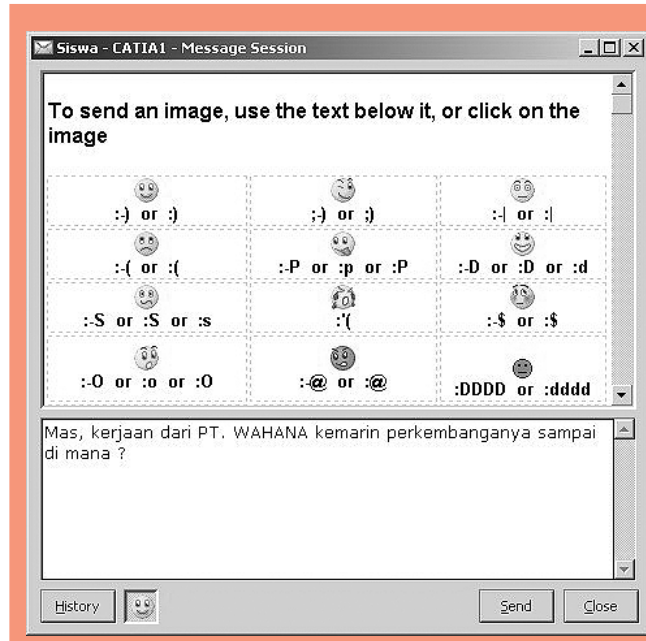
Siswa - CATIA1 - Message Session

To send an image, use the text below it, or click on the image

| | | |
|---|---|---|
| :-) or :) | ;-) or ;) | :-\| or :\| |
| :-( or :( | :-P or :p or :P | :-D or :D or :d |
| :-S or :S or :s | :'( | :-$ or :$ |
| :-O or :o or :O | :-@ or :@ | :DDDD or :dddd |

Mas, kerjaan dari PT. WAHANA kemarin perkembanganya sampai di mana ?

History

Send

Close